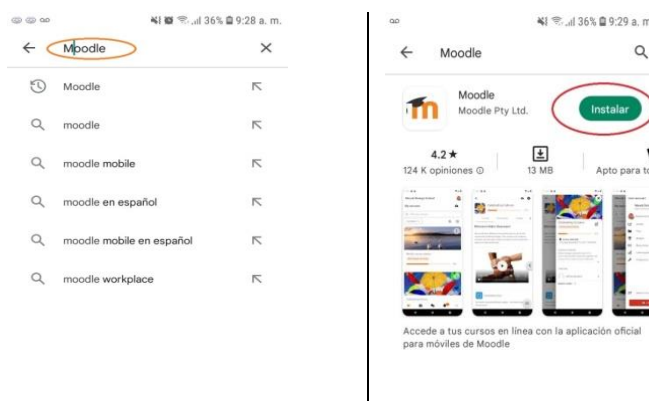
36% 9:28 a. m.

← Moodle ×

Moodle

moodle

moodle mobile

moodle en español

moodle mobile en español

moodle workplace

36% 9:29 a. m.

← Moodle

Moodle
Moodle Pty Ltd.

Instalar

4.2 ★
124 K opiniones

13 MB

Apto para to

Accede a tus cursos en línea con la aplicación oficial para móviles de Moodle